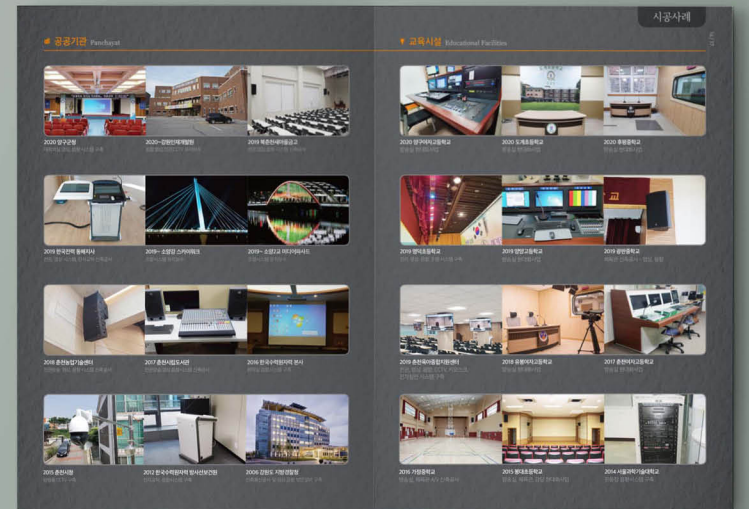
시공사례

공공기관 Panchayat

2020 양구군청

2020~ 강원인재개발원

2019 백촌하재레이고

2019 한국전력 동해지사

2019~ 소양강 스카이워크

2019~ 소양2교 미디어파사드

2018 춘천농업기술센터

2017 춘천지법도서관

2016 한국수력원자력 본사

2015 춘천시청

2012 한국수력원자력 방사선보건원

2008 강원도 지방경찰청

교육시설 Educational Facilities

2020 양구여자고등학교

2020 도계초등학교

2020 호평중학교

2019 염리초등학교

2019 양양고등학교

2019 광번중학교

2019 춘천육아종합지원센터

2018 유봉여자고등학교

2017 춘천여자고등학교

2016 가정중학교

2015 봉대초등학교

2014 서울과학기술대학교